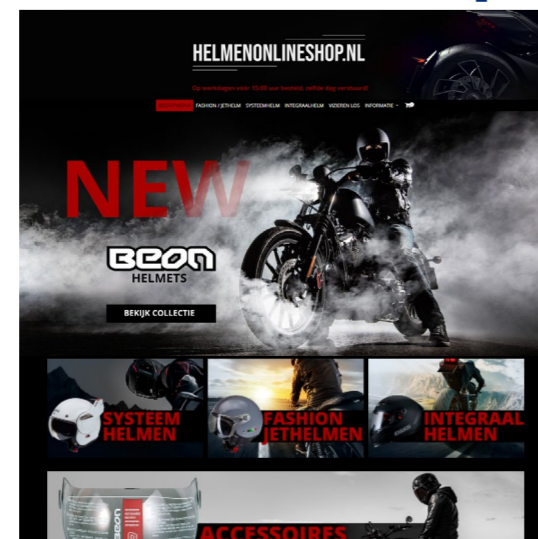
HELMENONLINESHOP.NL

Op werkdagen voor 15:00 uur besteld, zelfde dag verstuurd!

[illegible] FASHION / JETHELM SYSTEEMHELM INTEGRAALHELM VIZIEREN LOS INFORMATIE

NEW

BEON HELMETS

BEKIJK COLLECTIE

SYSTEEM HELMEN

FASHION JETHELMEN

INTEGRAAL HELMEN

ACCESSOIRES